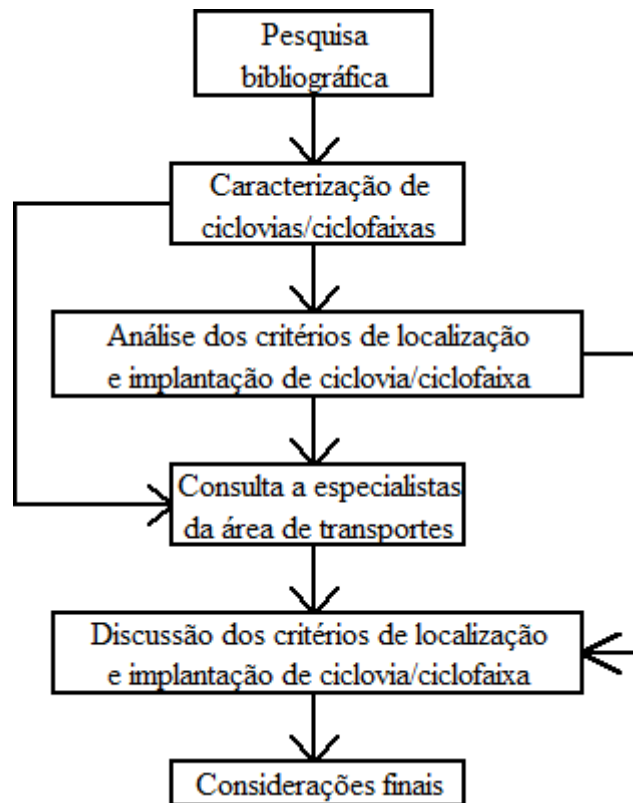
Pesquisa bibliográfica

Caracterização de ciclovias/ciclofaixas

Análise dos critérios de localização e implantação de ciclovia/ciclofaixa

Consulta a especialistas da área de transportes

Discussão dos critérios de localização e implantação de ciclovia/ciclofaixa

Considerações finais